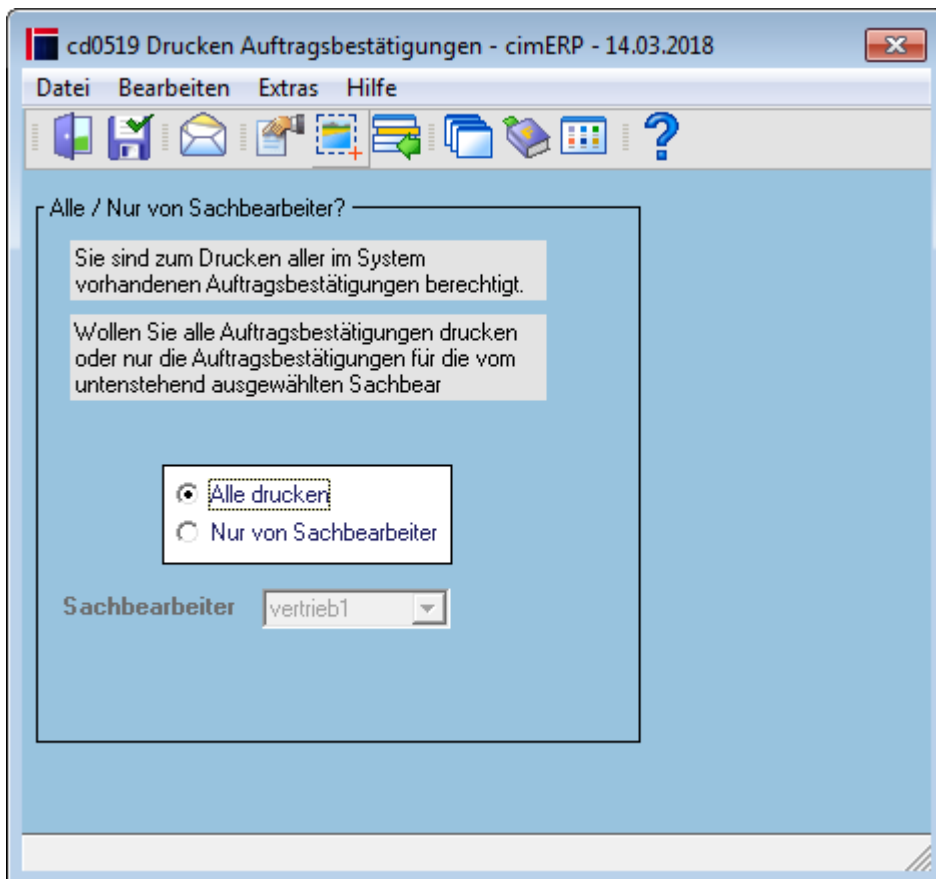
cd0519 Drucken Auftragsbestätigungen - cimERP - 14.03.2018

Datei Bearbeiten Extras Hilfe

?

Alle / Nur von Sachbearbeiter?

Sie sind zum Drucken aller im System vorhandenen Auftragsbestätigungen berechtigt.

Wollen Sie alle Auftragsbestätigungen drucken oder nur die Auftragsbestätigungen für die vom untenstehend ausgewählten Sachbear

Alle drucken
Nur von Sachbearbeiter

Sachbearbeiter vertrieb1